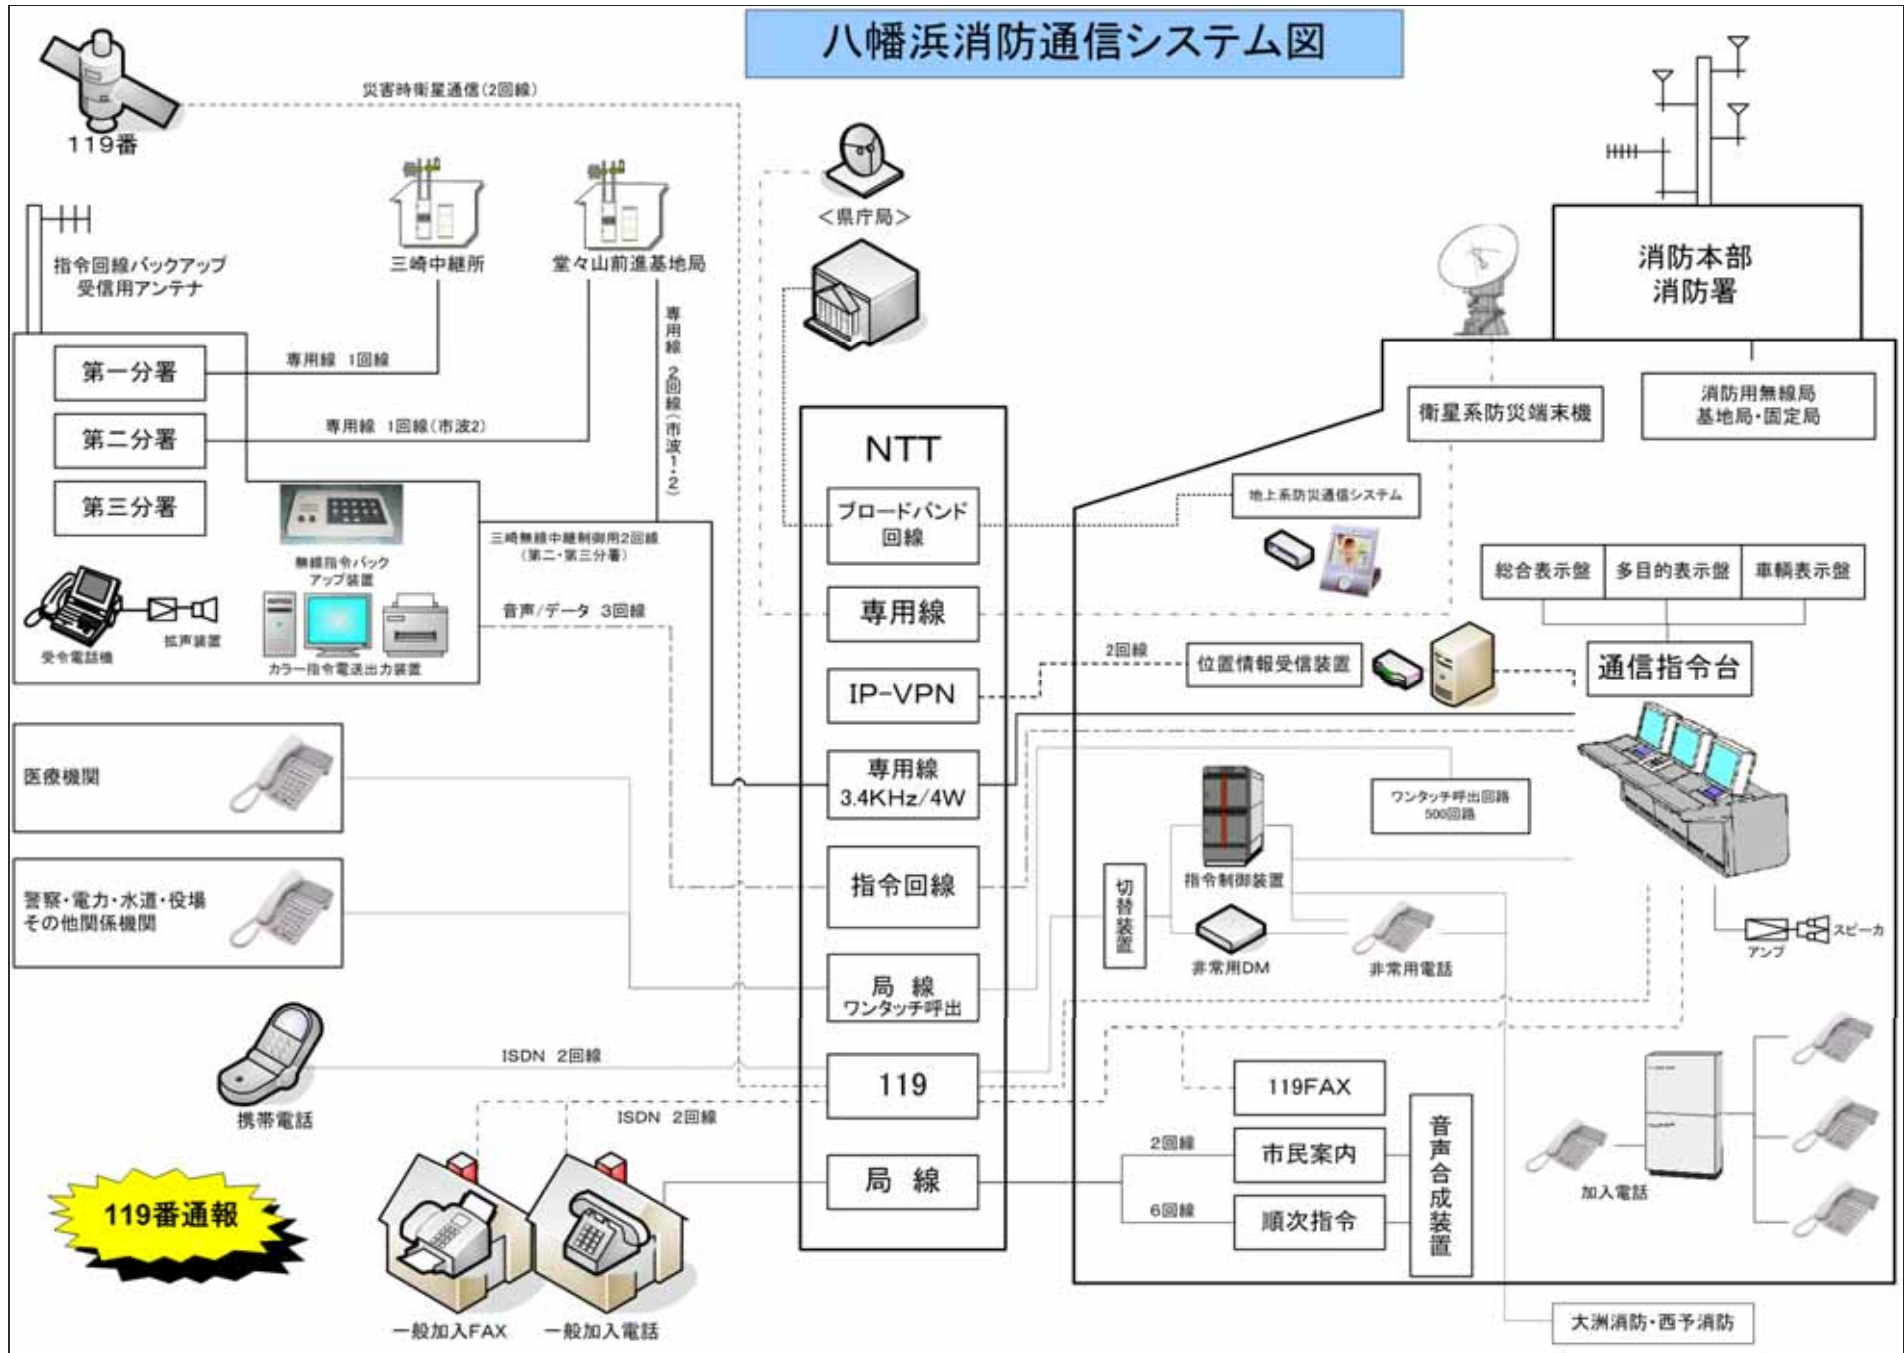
八幡浜消防通信システム図

119番

災害時衛星通信（2回線）

<県庁局>

指令回線バックアップ受信用アンテナ

三崎中継所

堂々山前進基地局

専用線 1回線

専用線 1回線（市波2）

専用線2回線（市波1・2）

第一分署

第二分署

第三分署

無線指令バックアップ装置

三崎無線中継制御用2回線（第二・第三分署）

音声/データ 3回線

受令電話機

拡声装置

カラー指令電送出力装置

NTT

ブロードバンド回線

専用線

IP-VPN

専用線 3.4KHz/4W

指令回線

局 線 ワンタッチ呼出

119

局 線

消防本部 消防署

衛星系防災端末機

消防用無線局 基地局・固定局

地上系防災通信システム

総合表示盤

多目的表示盤

車輌表示盤

2回線

位置情報受信装置

通信指令台

ワンタッチ呼出回路 500回路

指令制御装置

切替装置

非常用DM

非常用電話

アンプ

スピーカ

医療機関

警察・電力・水道・役場 その他関係機関

携帯電話

ISDN 2回線

ISDN 2回線

119FAX

2回線

市民案内

6回線

順次指令

音声合成装置

加入電話

119番通報

一般加入FAX

一般加入電話

大洲消防・西予消防